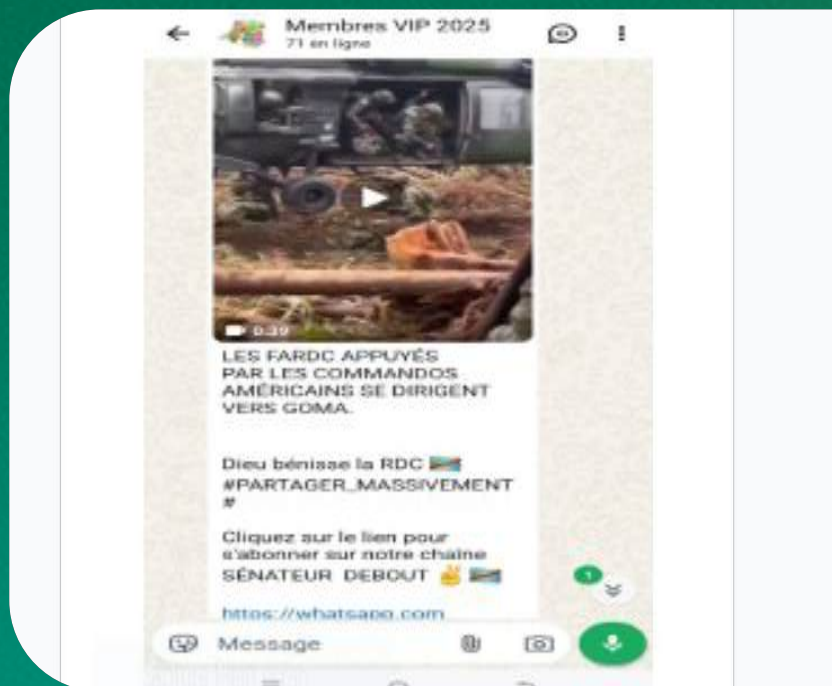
Membres VIP 2025
71 en ligne

0:39

LES FARDC APPUYÉS PAR LES COMMANDOS AMÉRICAINS SE DIRIGENT VERS GOMA.

Dieu bénisse la RDC
#PARTAGER_MASSIVEMENT #

Cliquez sur le lien pour s'abonner sur notre chaine SÉNATEUR DEBOUT

https://whatsapp.com

1

Message